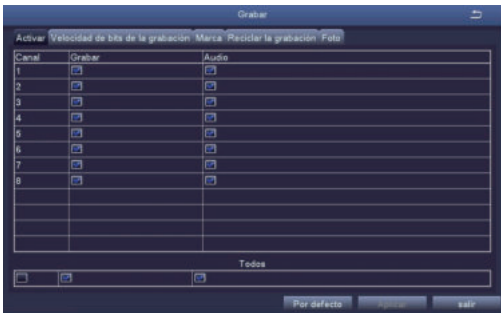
Grabar

Activar | Velocidad de bits de la grabación | Marca | Reciclar la grabación | Foto

| Canal | Grabar | Audio |
|---|---|---|
| 1 | | |
| 2 | | |
| 3 | | |
| 4 | | |
| 5 | | |
| 6 | | |
| 7 | | |
| 8 | | |

Todos

Por defecto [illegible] salir